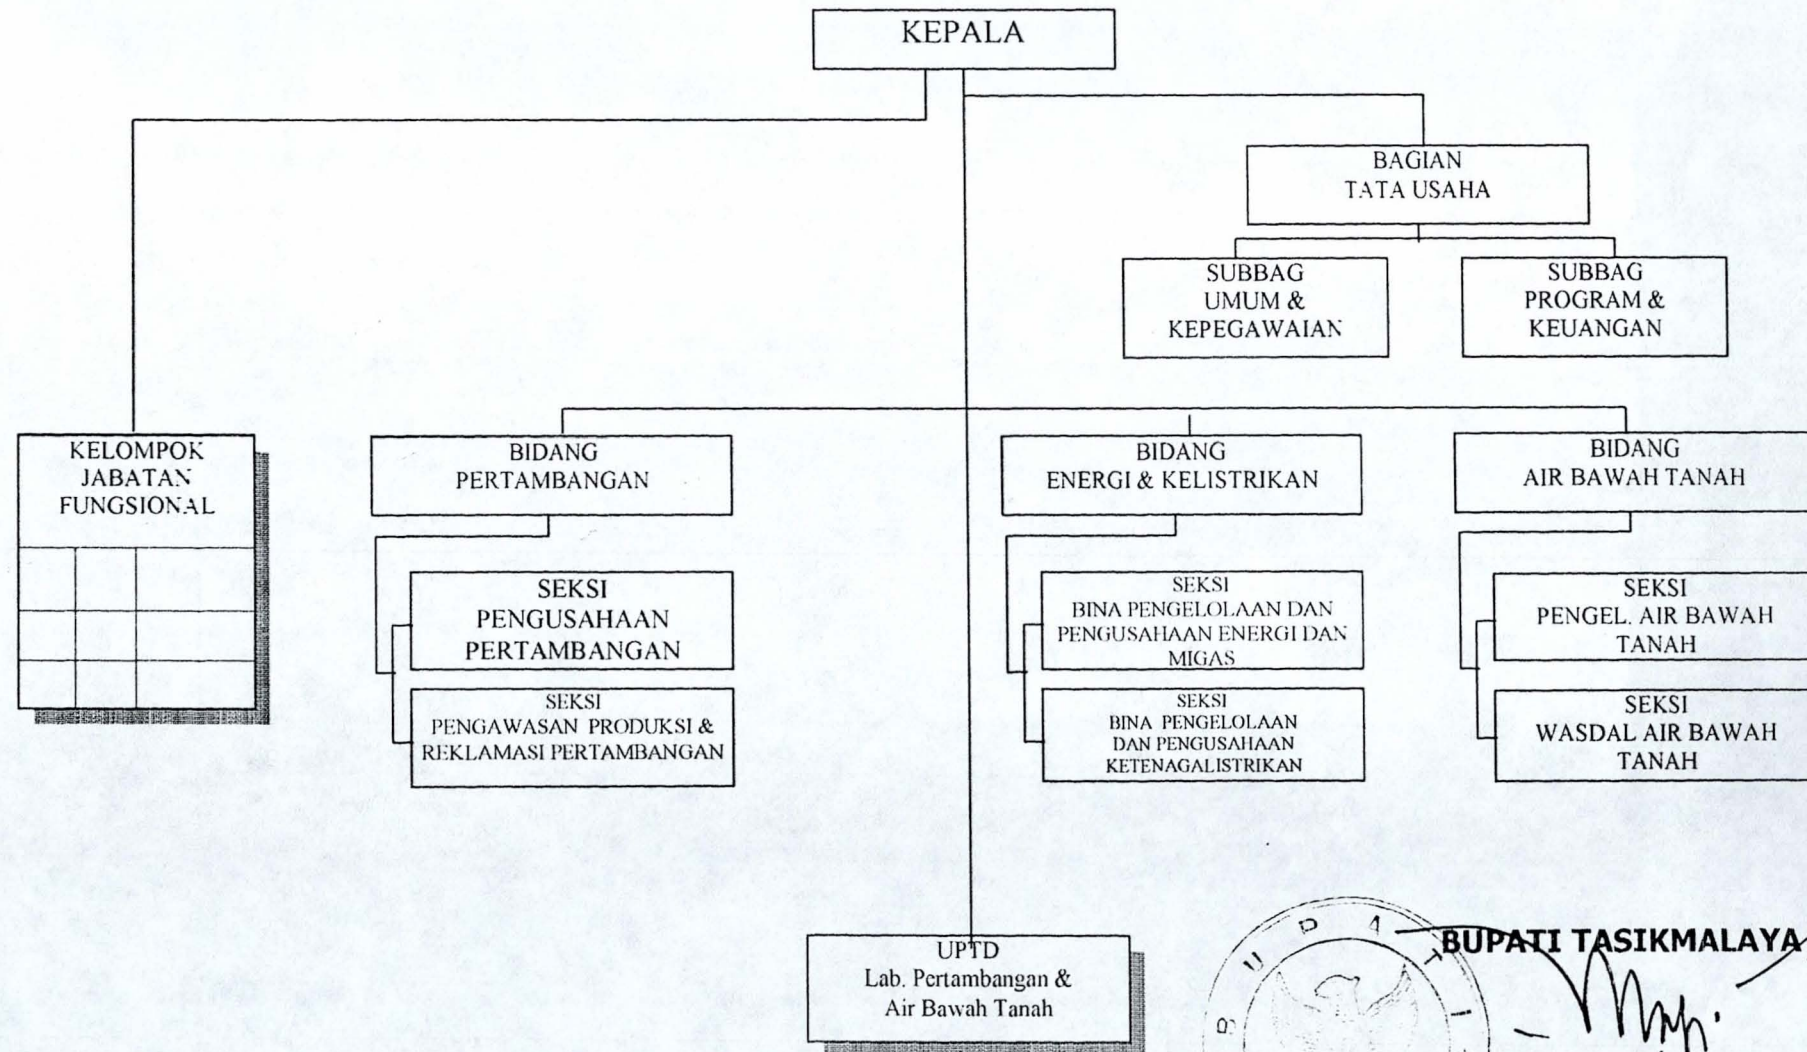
KEPALA

BAGIAN TATA USAHA

SUBBAG UMUM & KEPEGAWAIAN

SUBBAG PROGRAM & KEUANGAN

KELOMPOK JABATAN FUNGSIONAL

BIDANG PERTAMBANGAN

SEKSI PENGUSAHAAN PERTAMBANGAN

SEKSI PENGAWASAN PRODUKSI & REKLAMASI PERTAMBANGAN

BIDANG ENERGI & KELISTRIKAN

SEKSI BINA PENGELOLAAN DAN PENGUSAHAAN ENERGI DAN MIGAS

SEKSI BINA PENGELOLAAN DAN PENGUSAHAAN KETENAGALISTRIKAN

BIDANG AIR BAWAH TANAH

SEKSI PENGEL. AIR BAWAH TANAH

SEKSI WASDAL AIR BAWAH TANAH

UPTD Lab. Pertambangan & Air Bawah Tanah

BUPATI TASIKMALAYA